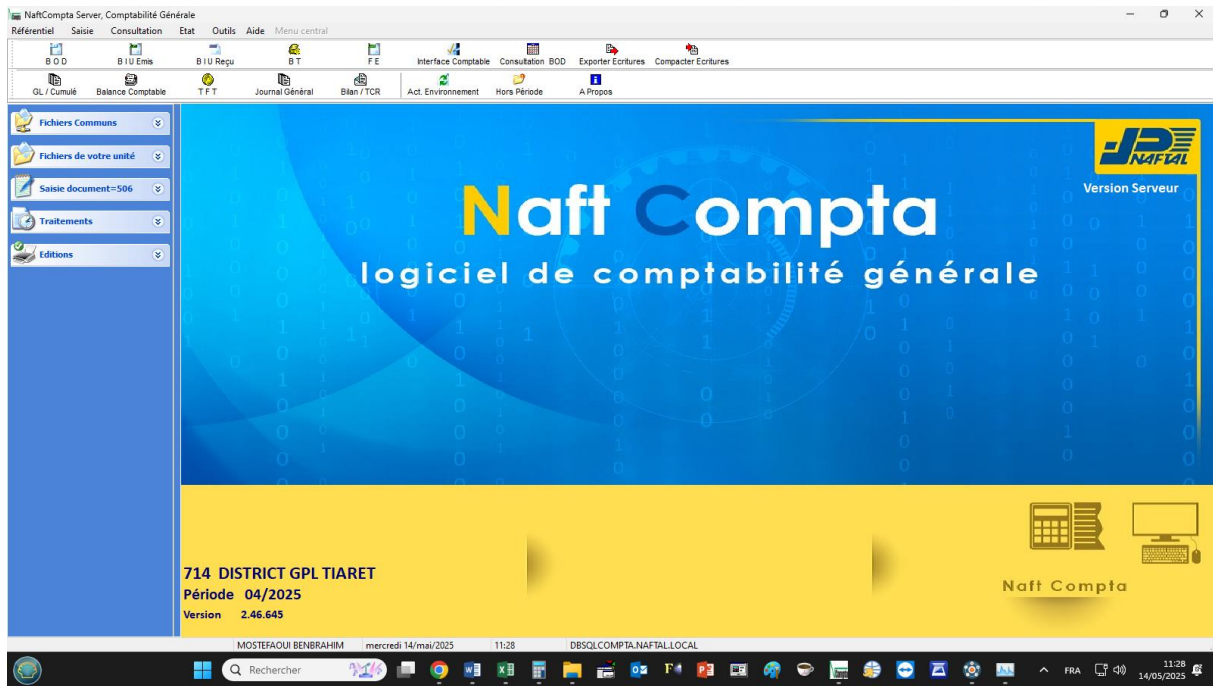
NaftCompta Server, Comptabilité Générale

Référentiel Saisie Consultation Etat Outils Aide Menu central

B O D | B I U Emis | B I U Reçu | B T | F E | Interface Comptable | Consultation BOD | Exporter Ecritures | Compacter Ecritures

GL / Cumulé | Balance Comptable | T F T | Journal Général | Bilan / TCR | Act. Environnement | Hors Période | A Propos

Fichiers Communs

Fichiers de votre unité

Saisie document=506

Traitements

Editions

NAFTAL

Version Serveur

Naft Compta

logiciel de comptabilité générale

714 DISTRICT GPL TIARET
Période 04/2025
Version 2.46.645

Naft Compta

MOSTEFAOUI BENBRAHIM | mercredi 14/mai/2025 | 11:28 | DBSQLCOMPTA.NAFTAL.LOCAL

Rechercher

FRA 11:28 14/05/2025